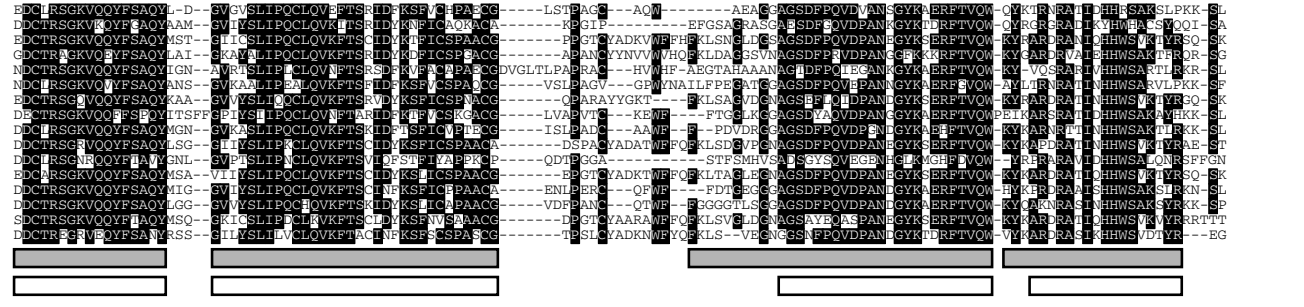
EDCLRSGKVQQYFSAQYL-D--GVGVSLIPQCLQVEFTSRIDFKSFVCHPAECG-----LSTPAGC--AQW---------AEAGGAGSDFPQVDVANSGYKAERFTVQW--QYKTRNRATIDHHRSAKSLPKK-SL
EDCTRSGKVKQYFGAQYAAM--GVIYSLIPQCLQVKITSRIDYKNFICAQKACA-------KPGIP--------EFGSAGRASGAESDFSQVDPANGKYKTDRFTVQW--QYRGRGRATIKYHWHACSYQQI-SA
EDCTRSGKVQQYFSAQYMST--GIICSLIPQCLQVKFTSCIDYKTFICSPAACG-----PPGTGYADWKWFFHFKLSNGLDGSAGSDFPQVDPANEGYKSERFTVQW--KYRARDRATIHHWSVKTYRSQ-SK
GDCTRAGKVQEYFSAQYLAI--GKAYKLIPQCLQVKFTSCIDYKDFICSPSACG-------APANGYYNVVWVHQFKLDAGGSVNAGSDFPRVDPANGGFKKERFTVQW--KYCARDRVAIEHHWSAKTFRQR-SG
NDCTRSGKVQQYFSAQYIGN--AVRTSLIPLCLQVNFTSRSDSKDFVCAPASGGDVGLTLPAPRAC---HVWHF-AEGTAHAAANAGIDFPQTEGANKGYKAERFTVQW--KY-VQSRATIVHHWSARTLERK-SL
NDCLRSGKVQVYFSAQYANS--GVIYSLIPEALQVKFTSRIDFKSFVCSPAACG-----VSLPAGV--GPWYNAILFPEGATGGAGSDFPQVDPANNGYKAERFSVQW--AYLTRNRATINHHWSARVLPKK-SF
EDCTRSGQVQQYFSAQYKAA--GVVYSLIQQCLQVKFTSRVDYKSFICSPNACG-------QPARAYYGKT-----FKLSAGVDGNAGSEFLQIDPANDGYKSERFTVQW--KYRARDRATINHHWSAKSVYRSQ-SK
DECTRSGKVQQFFSPQYITSFFGPIYSLIPQCLQVKFTARIDYKSFICSKGACG-----LVAPVTC---KEWF----FTGGLKGGAGSDYAQVDPANGGYKAERFTVQWPEIKARSRAITINHHWSAKAYHKK-SL
EDCLRSGKVQQYFSAQYMGN--GVKASLIPQCLQVKFTSKIDFTSFICVPTECG-----ISLPADC---AAWF--F---PDVDRGGAGSDFPQVDPGNDGYKAEHFTVQW--KYKARNRTTINHHWSATPLRKK-SL
EDCTRSGRVQQYFSAQYLSG--GIIYSLIPKCLQVKFTSCIDYKSFICSPAACA-------DSPAGYADATWFQFKLSDGVPGNAGSDFPQVDPANEGYKSERFTVQW--KYKAPDRATIHHWSVKTYRAE-ST
DDCLRSGNRQQYFTAQYGNL--GVPTSLIPNCLQVKFTSVIQFSTFIYAPPKCP-----QDTPGGA---------STFSMHVSADSGYSQVEGENHGLKMGHFDVQW--YRPRARAVIDHHWSALQNRSFFGN
EDCARSGKVQQYFSAQYMSA--VIIYSLIPQCLQVKFTSRIDYKSLICSPAACG-----DPGTGYADKTWFQFKLTAGLEGNAGSDFPQVDPANEGYKSERFTVQW--KYKARNRATIQHHWSVKTYRSQ-SK
EDCTRSGKVQQYFSAQYMIG--GVIYSLIPQCLQVKFTSCINFKSFICFPAACA-----ENLPERC---QFWF----FDTGEGGAGSDFPQVDPANEGYKSERFTVQW--HYKRPDRATISHHWSAKSLRKN-SL
EDCTRSGKVQQYFSAQYLGG--GVVYSLIPQCHQVKFTSKIDYKSLICSPAACG-----VDFPANC---QTWF--FGGGTLSGGAGSDFPQVDPANEGYKSERFTVQW--KYQAKNRASINHHWSAKSYRKS-SP
SDCTRSGKVQQYFTAQYMSQ--GKICSLIPDCLKVKFTSCLDYKSFNVSAAACG-----DPGTGYAARAWFFQFKLSVGLDGNAGSAYEQASPANEGYKSERFTVQW--KYKARDRATIQHHWSVKVYRRRTTT
EDCTREGRVEQYFSANYRSS--GILYSLILVCLQVKFTACINFKSFSCSPASCG-----TPSLGYADKNWFYQFKLS--VEGNGGSNFPQVDPANDGYKTDRFTVQW--VYKARDRASIKHHWSVDTYR---EG